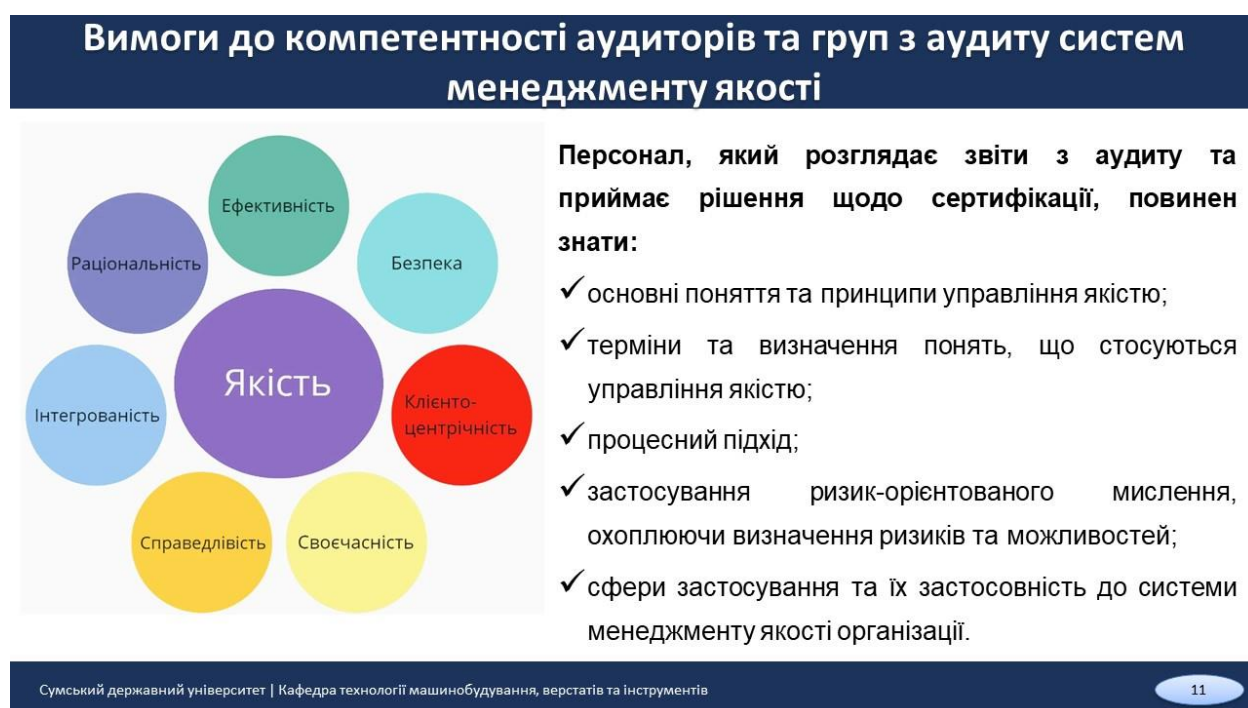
Вимоги до компетентності аудиторів та груп з аудиту систем менеджменту якості

Ефективність

Раціональність

Безпека

Якість

Інтегрованість

Клієнто-центрічність

Справедлівість

Своєчасність

Персонал, який розглядає звіти з аудиту та приймає рішення щодо сертифікації, повинен знати:

✓основні поняття та принципи управління якістю;

✓терміни та визначення понять, що стосуються управління якістю;

✓процесний підхід;

✓застосування ризик-орієнтованого мислення, охоплюючи визначення ризиків та можливостей;

✓сфери застосування та їх застосовність до системи менеджменту якості організації.

Сумський державний університет | Кафедра технології машинобудування, верстатів та інструментів

11